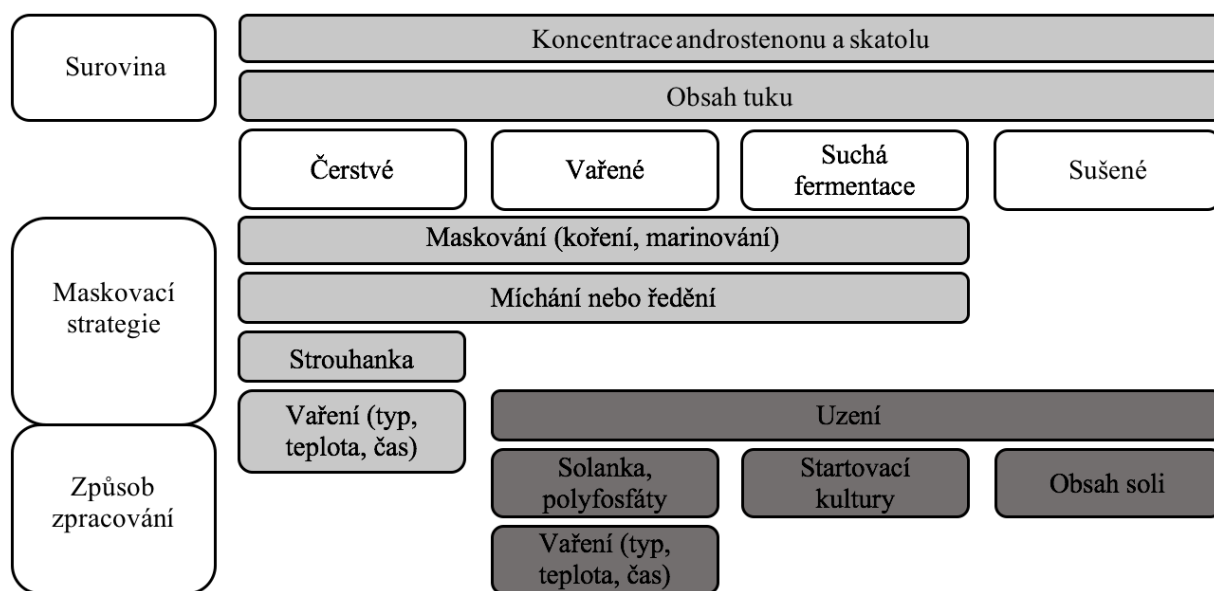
Surovina

Koncentrace androstenonu a skatolu

Obsah tuku

Čerstvé

Vařené

Suchá fermentace

Sušené

Maskovací strategie

Maskování (koření, marinování)

Míchání nebo ředění

Strouhanka

Vaření (typ, teplota, čas)

Uzení

Způsob zpracování

Solanka, polyfosfáty

Startovací kultury

Obsah soli

Vaření (typ, teplota, čas)